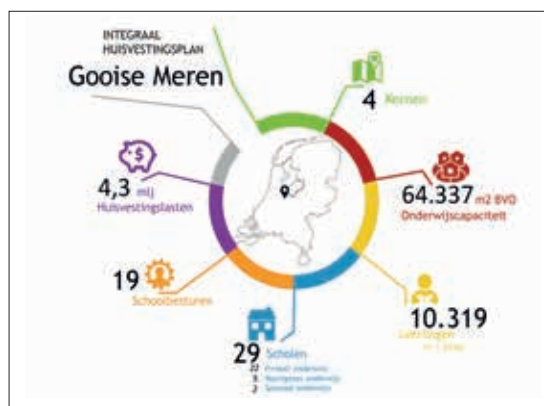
INTEGRAAL HUISVESTINGSPLAN

Gooise Meren

4 Kernen

64.337 m2 BVO
Onderwijscapaciteit

4,3 mlj
Huisvestingslasten

19 Schoolbesturen

10.319
Leerlingen
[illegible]

29 Scholen
22 Primair onderwijs
5 Voortgezet onderwijs
2 Speciaal onderwijs